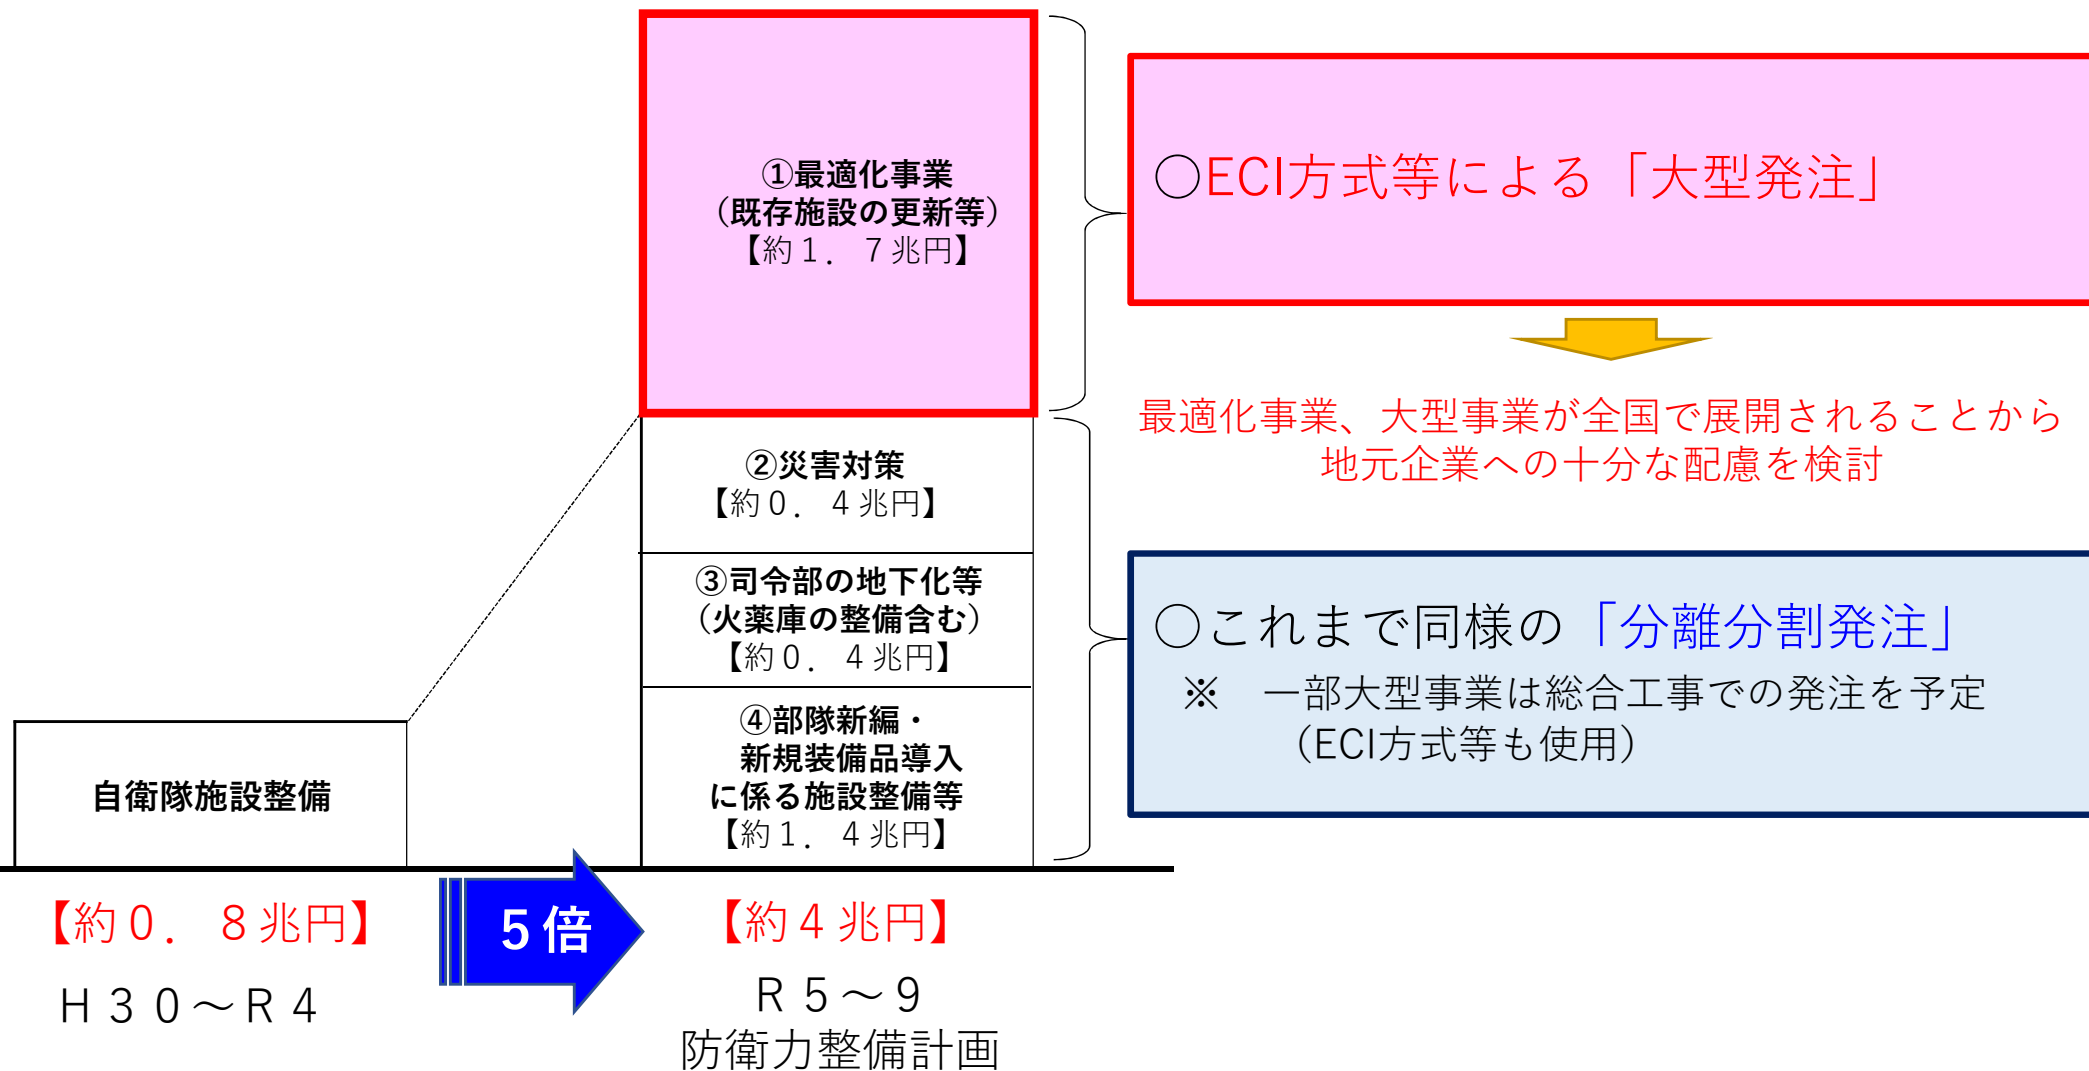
①最適化事業
（既存施設の更新等）
【約１．７兆円】

○ECI方式等による「大型発注」

最適化事業、大型事業が全国で展開されることから
地元企業への十分な配慮を検討

②災害対策
【約０．４兆円】

③司令部の地下化等
（火薬庫の整備含む）
【約０．４兆円】

○これまで同様の「分離分割発注」
※　一部大型事業は総合工事での発注を予定
（ECI方式等も使用）

④部隊新編・
新規装備品導入
に係る施設整備等
【約１．４兆円】

自衛隊施設整備

【約０．８兆円】
Ｈ３０～Ｒ４

５倍

【約４兆円】
Ｒ５～９
防衛力整備計画